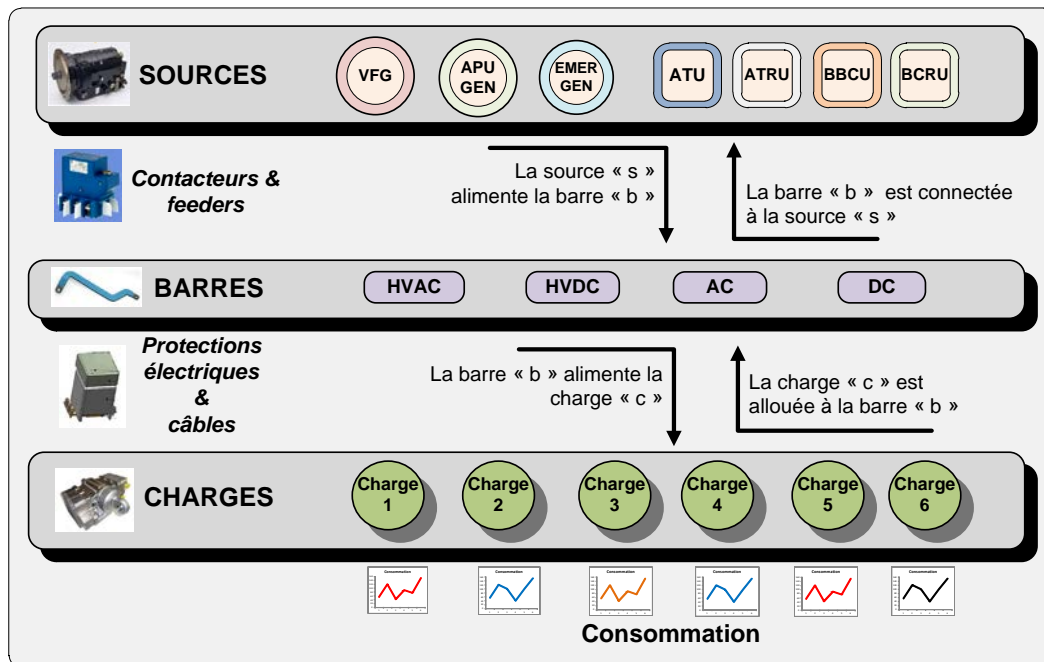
SOURCES

VFG

APU GEN

EMER GEN

ATU

ATRU

BBCU

BCRU

Contacteurs & feeders

La source « s » alimente la barre « b »

La barre « b » est connectée à la source « s »

BARRES

HVAC

HVDC

AC

DC

Protections électriques & câbles

La barre « b » alimente la charge « c »

La charge « c » est allouée à la barre « b »

CHARGES

Charge 1

Charge 2

Charge 3

Charge 4

Charge 5

Charge 6

Consommation

Consommation

Consommation

Consommation

Consommation

Consommation

Consommation